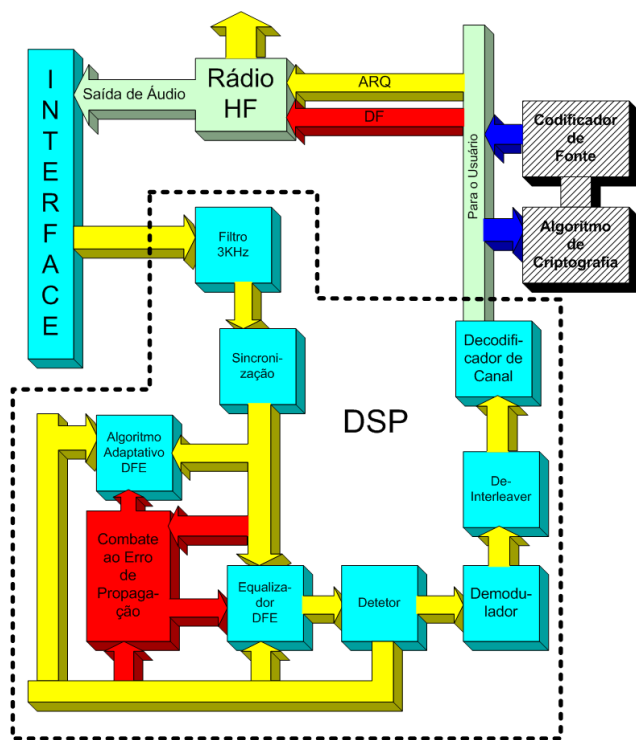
INTERFACE

Saída de Áudio

Rádio HF

ARQ

DF

Para o Usuário

Codificador de Fonte

Algoritmo de Criptografia

Filtro 3KHz

Sincronização

DSP

Decodificador de Canal

Algoritmo Adaptativo DFE

De-Interleaver

Combate ao Erro de Propagação

Equalizador DFE

Detetor

Demodulador